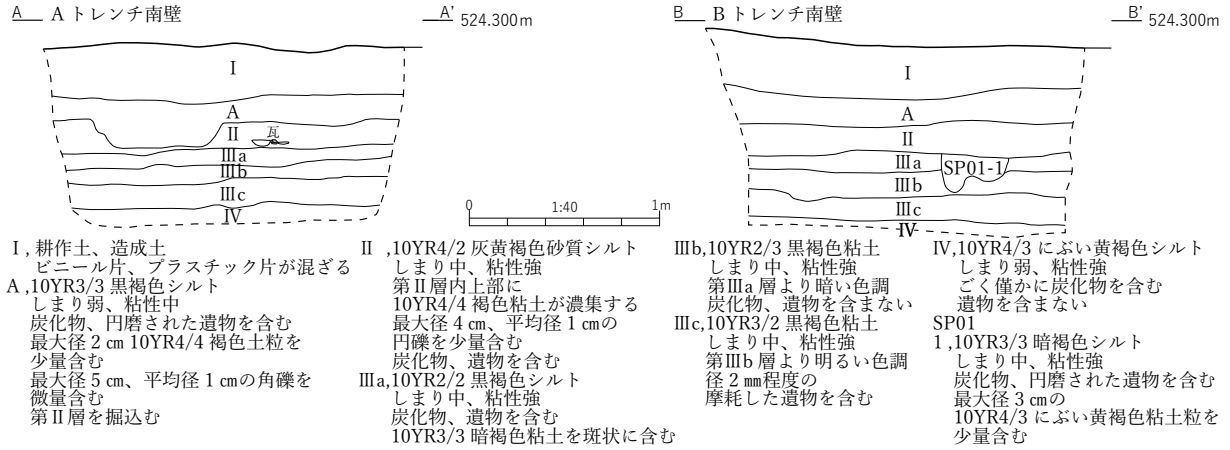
A　Aトレンチ南壁　A' 524.300m

I
A
II
瓦
IIIa
IIIb
IIIc
IV

B　Bトレンチ南壁　B' 524.300m

I
A
II
IIIa
SP01-1
IIIb
IIIc
IV

0　1:40　1m

I，耕作土、造成土
ビニール片、プラスチック片が混ざる
A，10YR3/3 黒褐色シルト
しまり弱、粘性中
炭化物、円磨された遺物を含む
最大径 2 ㎝ 10YR4/4 褐色土粒を少量含む
最大径 5 ㎝、平均径 1 ㎝の角礫を微量含む
第II層を掘込む

II，10YR4/2 灰黄褐色砂質シルト
しまり中、粘性強
第II層内上部に
10YR4/4 褐色粘土が濃集する
最大径 4 ㎝、平均径 1 ㎝の円礫を少量含む
炭化物、遺物を含む
IIIa，10YR2/2 黒褐色シルト
しまり中、粘性強
炭化物、遺物を含む
10YR3/3 暗褐色粘土を斑状に含む

IIIb，10YR2/3 黒褐色粘土
しまり中、粘性強
第IIIa 層より暗い色調
炭化物、遺物を含まない
IIIc，10YR3/2 黒褐色粘土
しまり中、粘性強
第IIIb 層より明るい色調
径 2 ㎜程度の
摩耗した遺物を含む

IV，10YR4/3 にぶい黄褐色シルト
しまり弱、粘性強
ごく僅かに炭化物を含む
遺物を含まない
SP01
1，10YR3/3 暗褐色シルト
しまり中、粘性強
炭化物、円磨された遺物を含む
最大径 3 ㎝の
10YR4/3 にぶい黄褐色粘土粒を少量含む